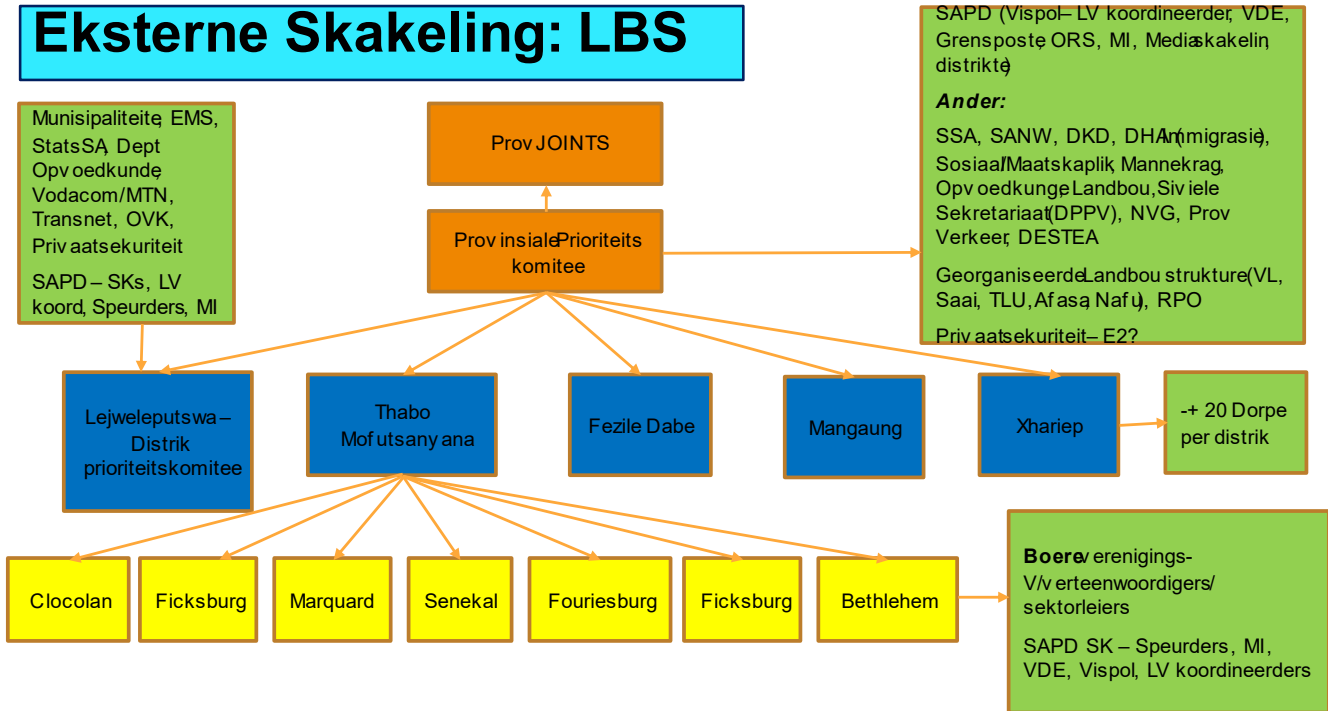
Eksterne Skakeling: LBS

Munisipaliteite, EMS, StatsSA, Dept Opvoedkunde, Vodacom/MTN, Transnet, OVK, Privaatsekuriteit

SAPD – SKs, LV koord, Speurders, MI

Prov JOINTS

Provinsiale Prioriteits komitee

SAPD (Vispol – LV koordineerder, VDE, Grensposte, ORS, MI, Mediaskakelin, distrikte)

Ander:

SSA, SANW, DKD, DHA (Immigrasie), Sosiaal/Maatskaplik, Mannekrag, Opvoedkunde, Landbou, Siviele Sekretariaat (DPPV), NVG, Prov Verkeer, DESTEA

Georganiseerde Landbou strukture (VL, Saai, TLU, Afasa, Nafu), RPO

Privaatsekuriteit – E2?

Lejweleputswa – Distrik prioriteitskomitee

Thabo Mofutsanyana

Fezile Dabe

Mangaung

Xhariep

-+ 20 Dorpe per distrik

Clocolan

Ficksburg

Marquard

Senekal

Fouriesburg

Ficksburg

Bethlehem

Boereverenigings-V/verteenwoordigers/ sektorleiers

SAPD SK – Speurders, MI, VDE, Vispol, LV koordineerders